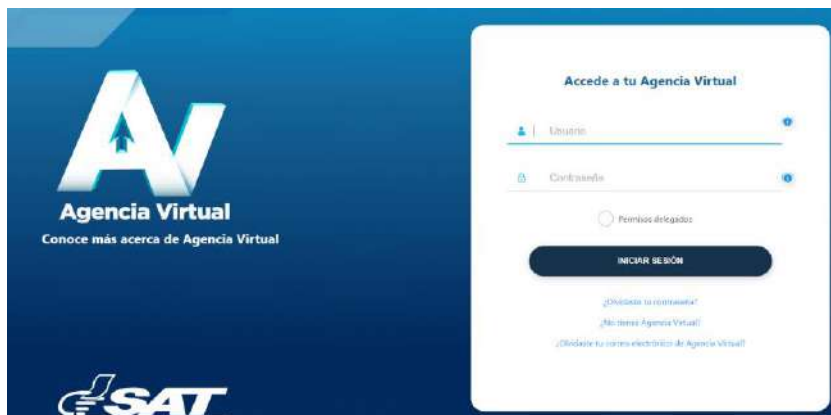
AV

Agencia Virtual

Conoce más acerca de Agencia Virtual

SAT

Accede a tu Agencia Virtual

Usuario

Contraseña

Permisos delegados

INICIAR SESIÓN

¿Olvidaste tu contraseña?

¿No tienes Agencia Virtual?

¿Olvidaste tu correo electrónico de Agencia Virtual?